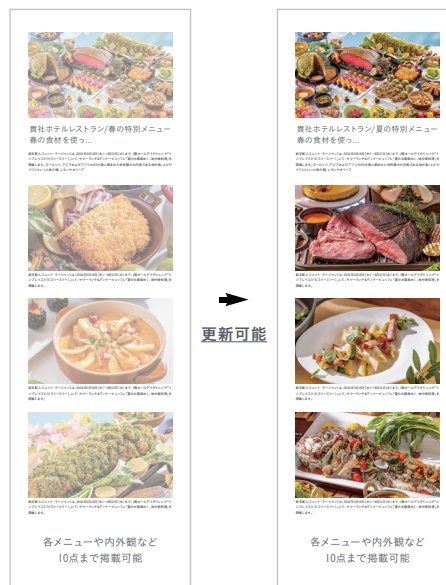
貴社ホテルレストラン/春の特別メニュー
春の食材を使っ...

各メニューや内外観など
10点まで掲載可能

更新可能

貴社ホテルレストラン/夏の特別メニュー
夏の食材を使っ...

各メニューや内外観など
10点まで掲載可能